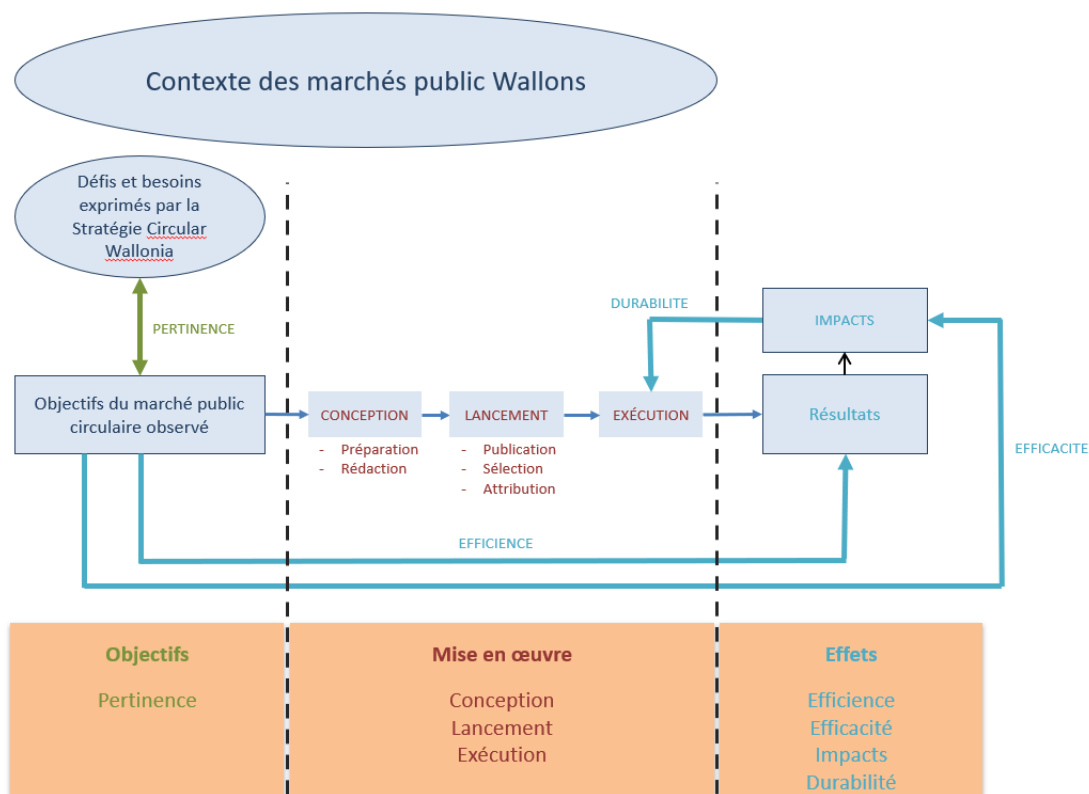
Contexte des marchés public Wallons

Défis et besoins exprimés par la Stratégie Circular Wallonia

PERTINENCE

Objectifs du marché public circulaire observé

CONCEPTION
- Préparation
- Rédaction

LANCEMENT
- Publication
- Sélection
- Attribution

EXÉCUTION

DURABILITE

IMPACTS

Résultats

EFFICACITE

EFFICIENCE

| Objectifs | Mise en œuvre | Effets |
|---|---|---|
| Pertinence | Conception<br>Lancement<br>Exécution | Efficience<br>Efficacité<br>Impacts<br>Durabilité |